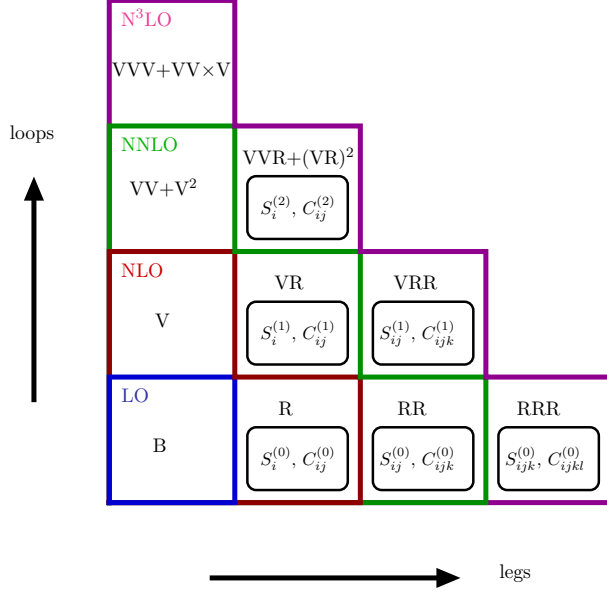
N$^3$LO

VVV+VV×V

loops

NNLO

VV+V$^2$

VVR+(VR)$^2$

$S_i^{(2)}, C_{ij}^{(2)}$

NLO

V

VR

$S_i^{(1)}, C_{ij}^{(1)}$

VRR

$S_{ij}^{(1)}, C_{ijk}^{(1)}$

LO

B

R

$S_i^{(0)}, C_{ij}^{(0)}$

RR

$S_{ij}^{(0)}, C_{ijk}^{(0)}$

RRR

$S_{ijk}^{(0)}, C_{ijkl}^{(0)}$

legs